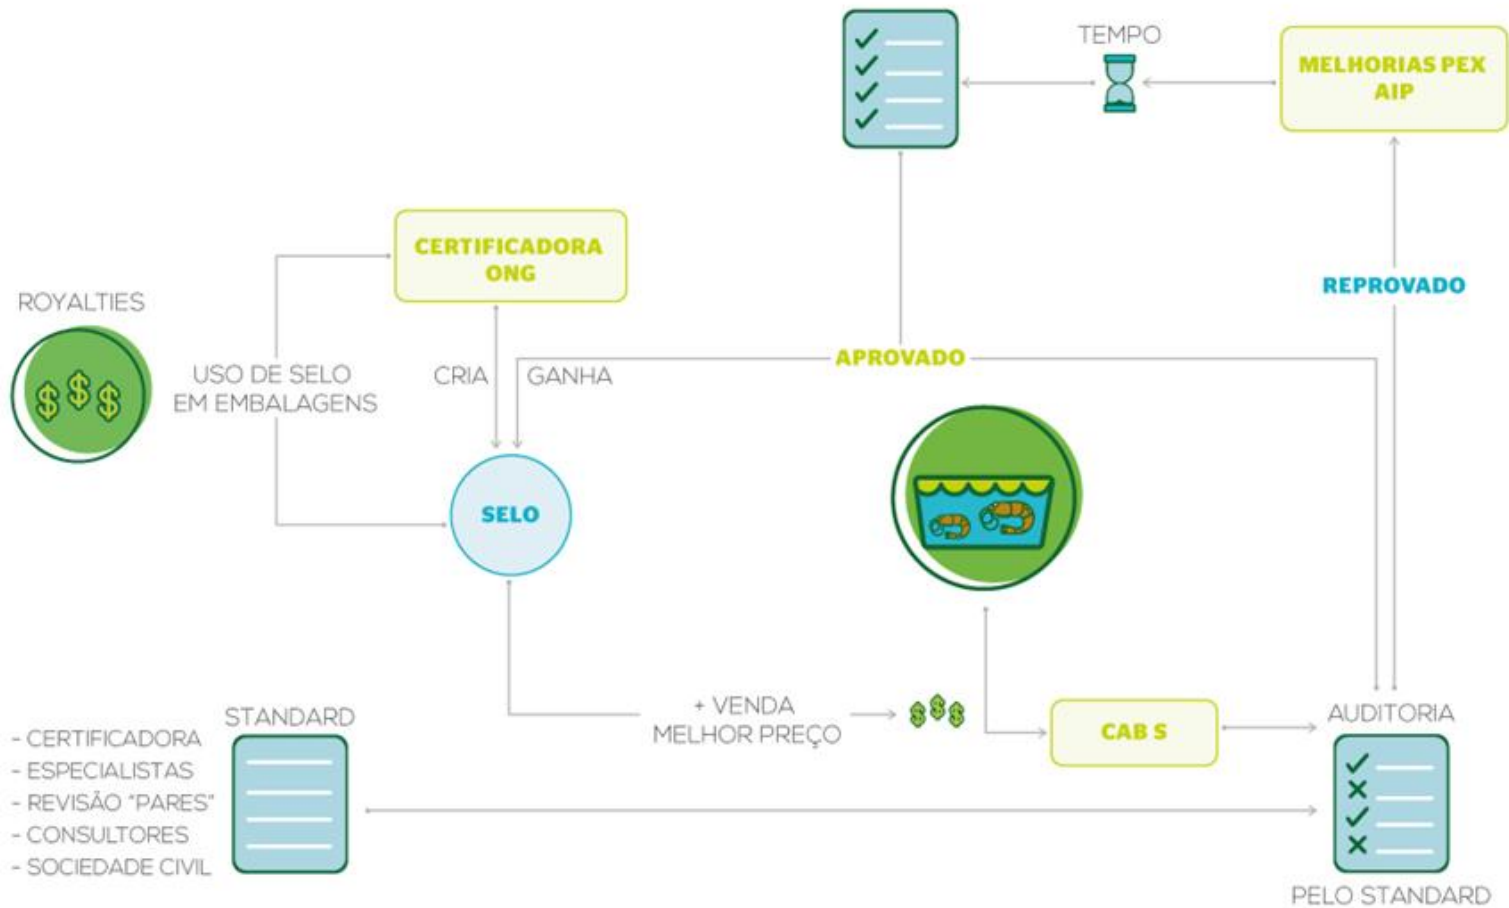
TEMPO

MELHORIAS PEX AIP

CERTIFICADORA ONG

ROYALTIES

$$$

USO DE SELO EM EMBALAGENS

CRIA

GANHA

APROVADO

REPROVADO

SELO

+ VENDA MELHOR PREÇO

$$$

CAB S

AUDITORIA

STANDARD

- CERTIFICADORA
- ESPECIALISTAS
- REVISÃO "PARES"
- CONSULTORES
- SOCIEDADE CIVIL

PELO STANDARD